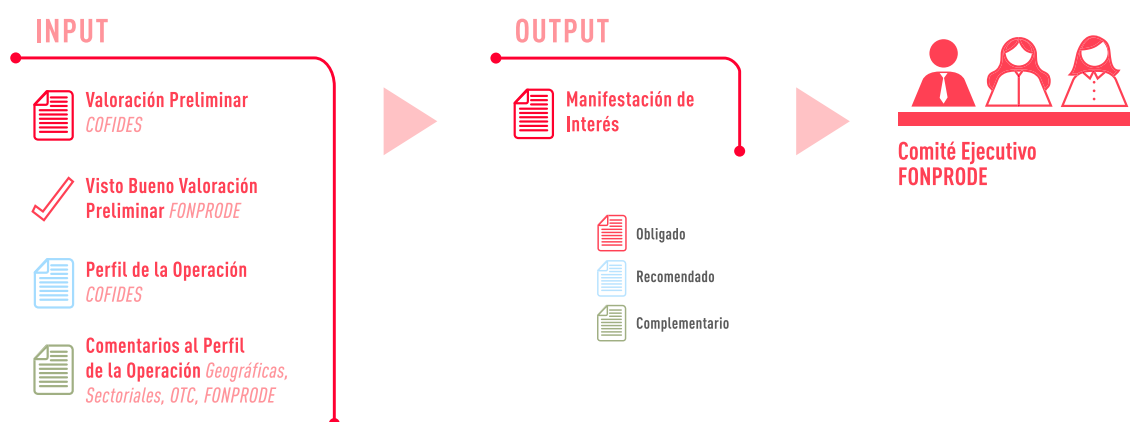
INPUT

Valoración Preliminar
COFIDES

Visto Bueno Valoración Preliminar FONPRODE

Perfil de la Operación
COFIDES

Comentarios al Perfil de la Operación Geográficas, Sectoriales, OTC, FONPRODE

OUTPUT

Manifestación de Interés

Obligado

Recomendado

Complementario

Comité Ejecutivo
FONPRODE